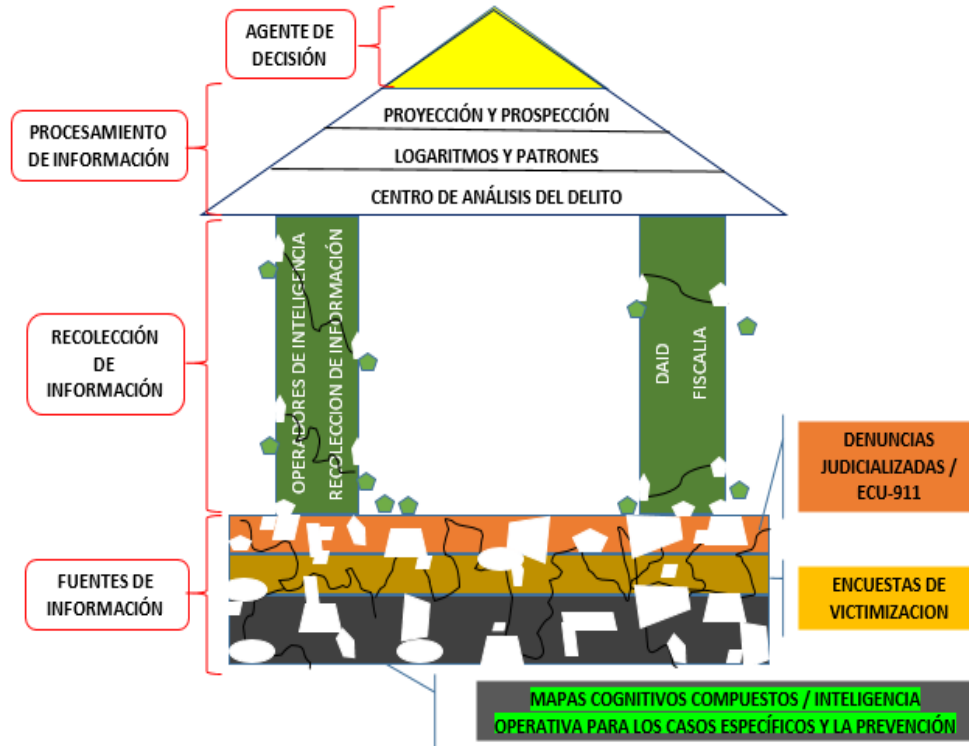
AGENTE DE DECISIÓN

PROCESAMIENTO DE INFORMACIÓN

PROYECCIÓN Y PROSPECCIÓN

LOGARITMOS Y PATRONES

CENTRO DE ANÁLISIS DEL DELITO

RECOLECCIÓN DE INFORMACIÓN

OPERADORES DE INTELIGENCIA

RECOLECCION DE INFORMACIÓN

DAID

FISCALIA

DENUNCIAS JUDICIALIZADAS / ECU-911

FUENTES DE INFORMACIÓN

ENCUESTAS DE VICTIMIZACION

MAPAS COGNITIVOS COMPUESTOS / INTELIGENCIA OPERATIVA PARA LOS CASOS ESPECÍFICOS Y LA PREVENCIÓN